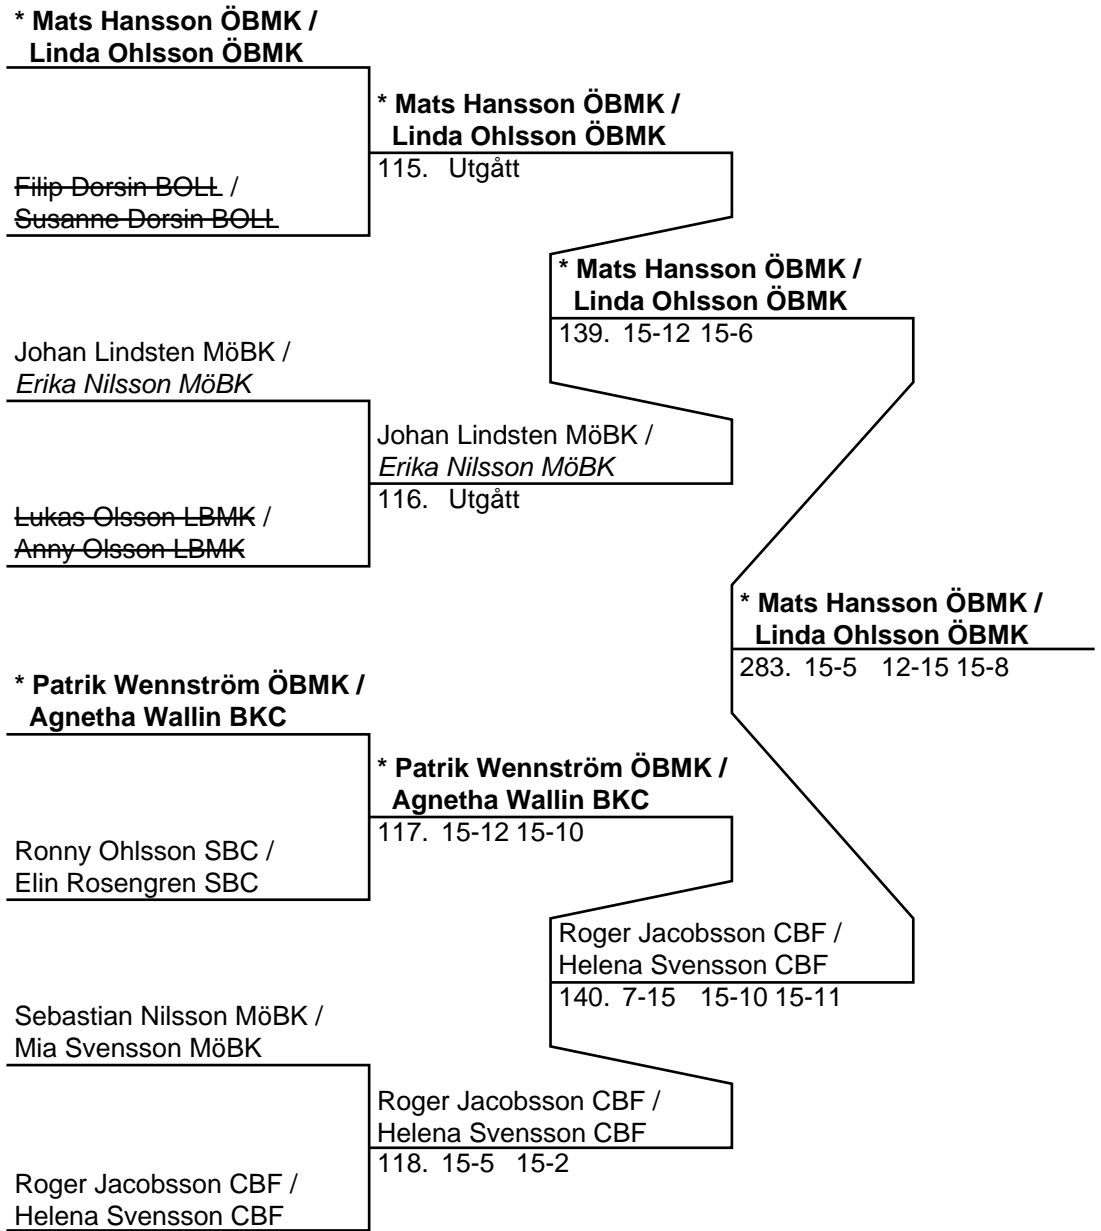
* Mats Hansson ÖBMK / Linda Ohlsson ÖBMK

Filip Dorsin BOLL / Susanne Dorsin BOLL

* Mats Hansson ÖBMK / Linda Ohlsson ÖBMK
115. Utgått

* Mats Hansson ÖBMK / Linda Ohlsson ÖBMK
139. 15-12 15-6

Johan Lindsten MöBK / Erika Nilsson MöBK

Lukas Olsson LBMK / Anny Olsson LBMK

Johan Lindsten MöBK / Erika Nilsson MöBK
116. Utgått

* Mats Hansson ÖBMK / Linda Ohlsson ÖBMK
283. 15-5 12-15 15-8

* Patrik Wennström ÖBMK / Agnetha Wallin BKC

Ronny Ohlsson SBC / Elin Rosengren SBC

* Patrik Wennström ÖBMK / Agnetha Wallin BKC
117. 15-12 15-10

Roger Jacobsson CBF / Helena Svensson CBF
140. 7-15 15-10 15-11

Sebastian Nilsson MöBK / Mia Svensson MöBK

Roger Jacobsson CBF / Helena Svensson CBF

Roger Jacobsson CBF / Helena Svensson CBF
118. 15-5 15-2